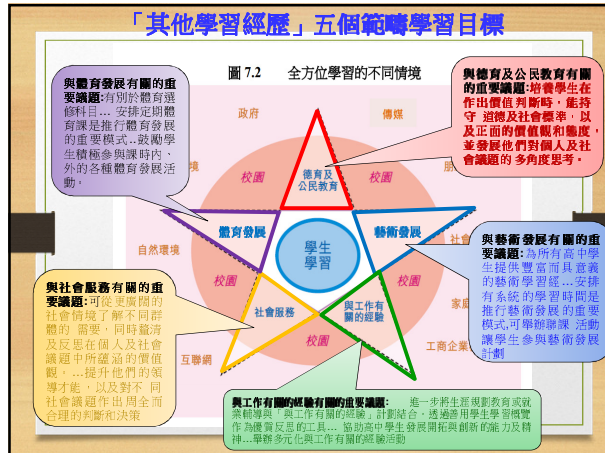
「其他學習經歷」五個範疇學習目標

圖 7.2　全方位學習的不同情境

與體育發展有關的重要議題:有別於體育選修科目… 安排定期體育課是推行體育發展的重要模式..鼓勵學生積極參與課時內、外的各種體育發展活動。

與德育及公民教育有關的重要議題:培養學生在作出價值判斷時，能持守 道德及社會標準，以及正面的價值觀和態度，並發展他們對個人及社會議題的 多角度思考。

政府

傳媒

宗

校園

德育及公民教育

體育發展

藝術發展

學生學習

自然環境

社會

與藝術發展有關的重要議題:為所有高中學生提供豐富而具意義的藝術學習經 …安排有系統的學習時間是推行藝術發展的重要模式,可藉師聯課 活動讓學生參與藝術發展計劃

校園

家庭

與社會服務有關的重要議題:可從更廣闊的社會情境了解不同群體的 需要，同時警覺及反思在個人及社會議題中所蘊涵的價值觀。…提升他們的領導才能，以及對不 同社會議題作出周全而合理的判斷和決策

社會服務

與工作有關的經驗

校園

互聯網

工商企業

與工作有關的經驗有關的重要議題:　　　進一步將生涯規劃教育或就業輔導與「與工作有關的經驗」計劃結合，透過善用學生學習概覽作為優質反思的工具… 協助高中學生發展開拓與創新的能力及精神…舉辦多元化與工作有關的經驗活動